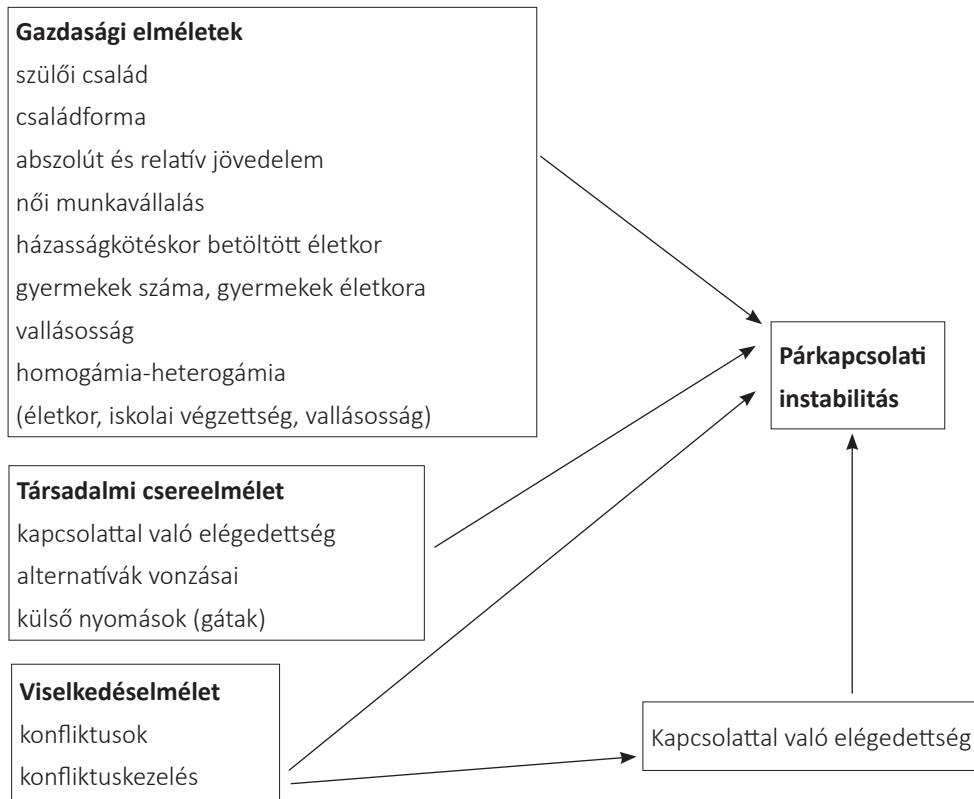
**Gazdasági elméletek**
szülői család
családforma
abszolút és relatív jövedelem
női munkavállalás
házasságkötéskor betöltött életkor
gyermekek száma, gyermekek életkora
vallásosság
homogámia-heterogámia
(életkor, iskolai végzettség, vallásosság)

**Párkapcsolati instabilitás**

**Társadalmi csereelmélet**
kapcsolattal való elégedettség
alternatívák vonzásai
külső nyomások (gátak)

**Viselkedéselmélet**
konfliktusok
konfliktuskezelés

Kapcsolattal való elégedettség